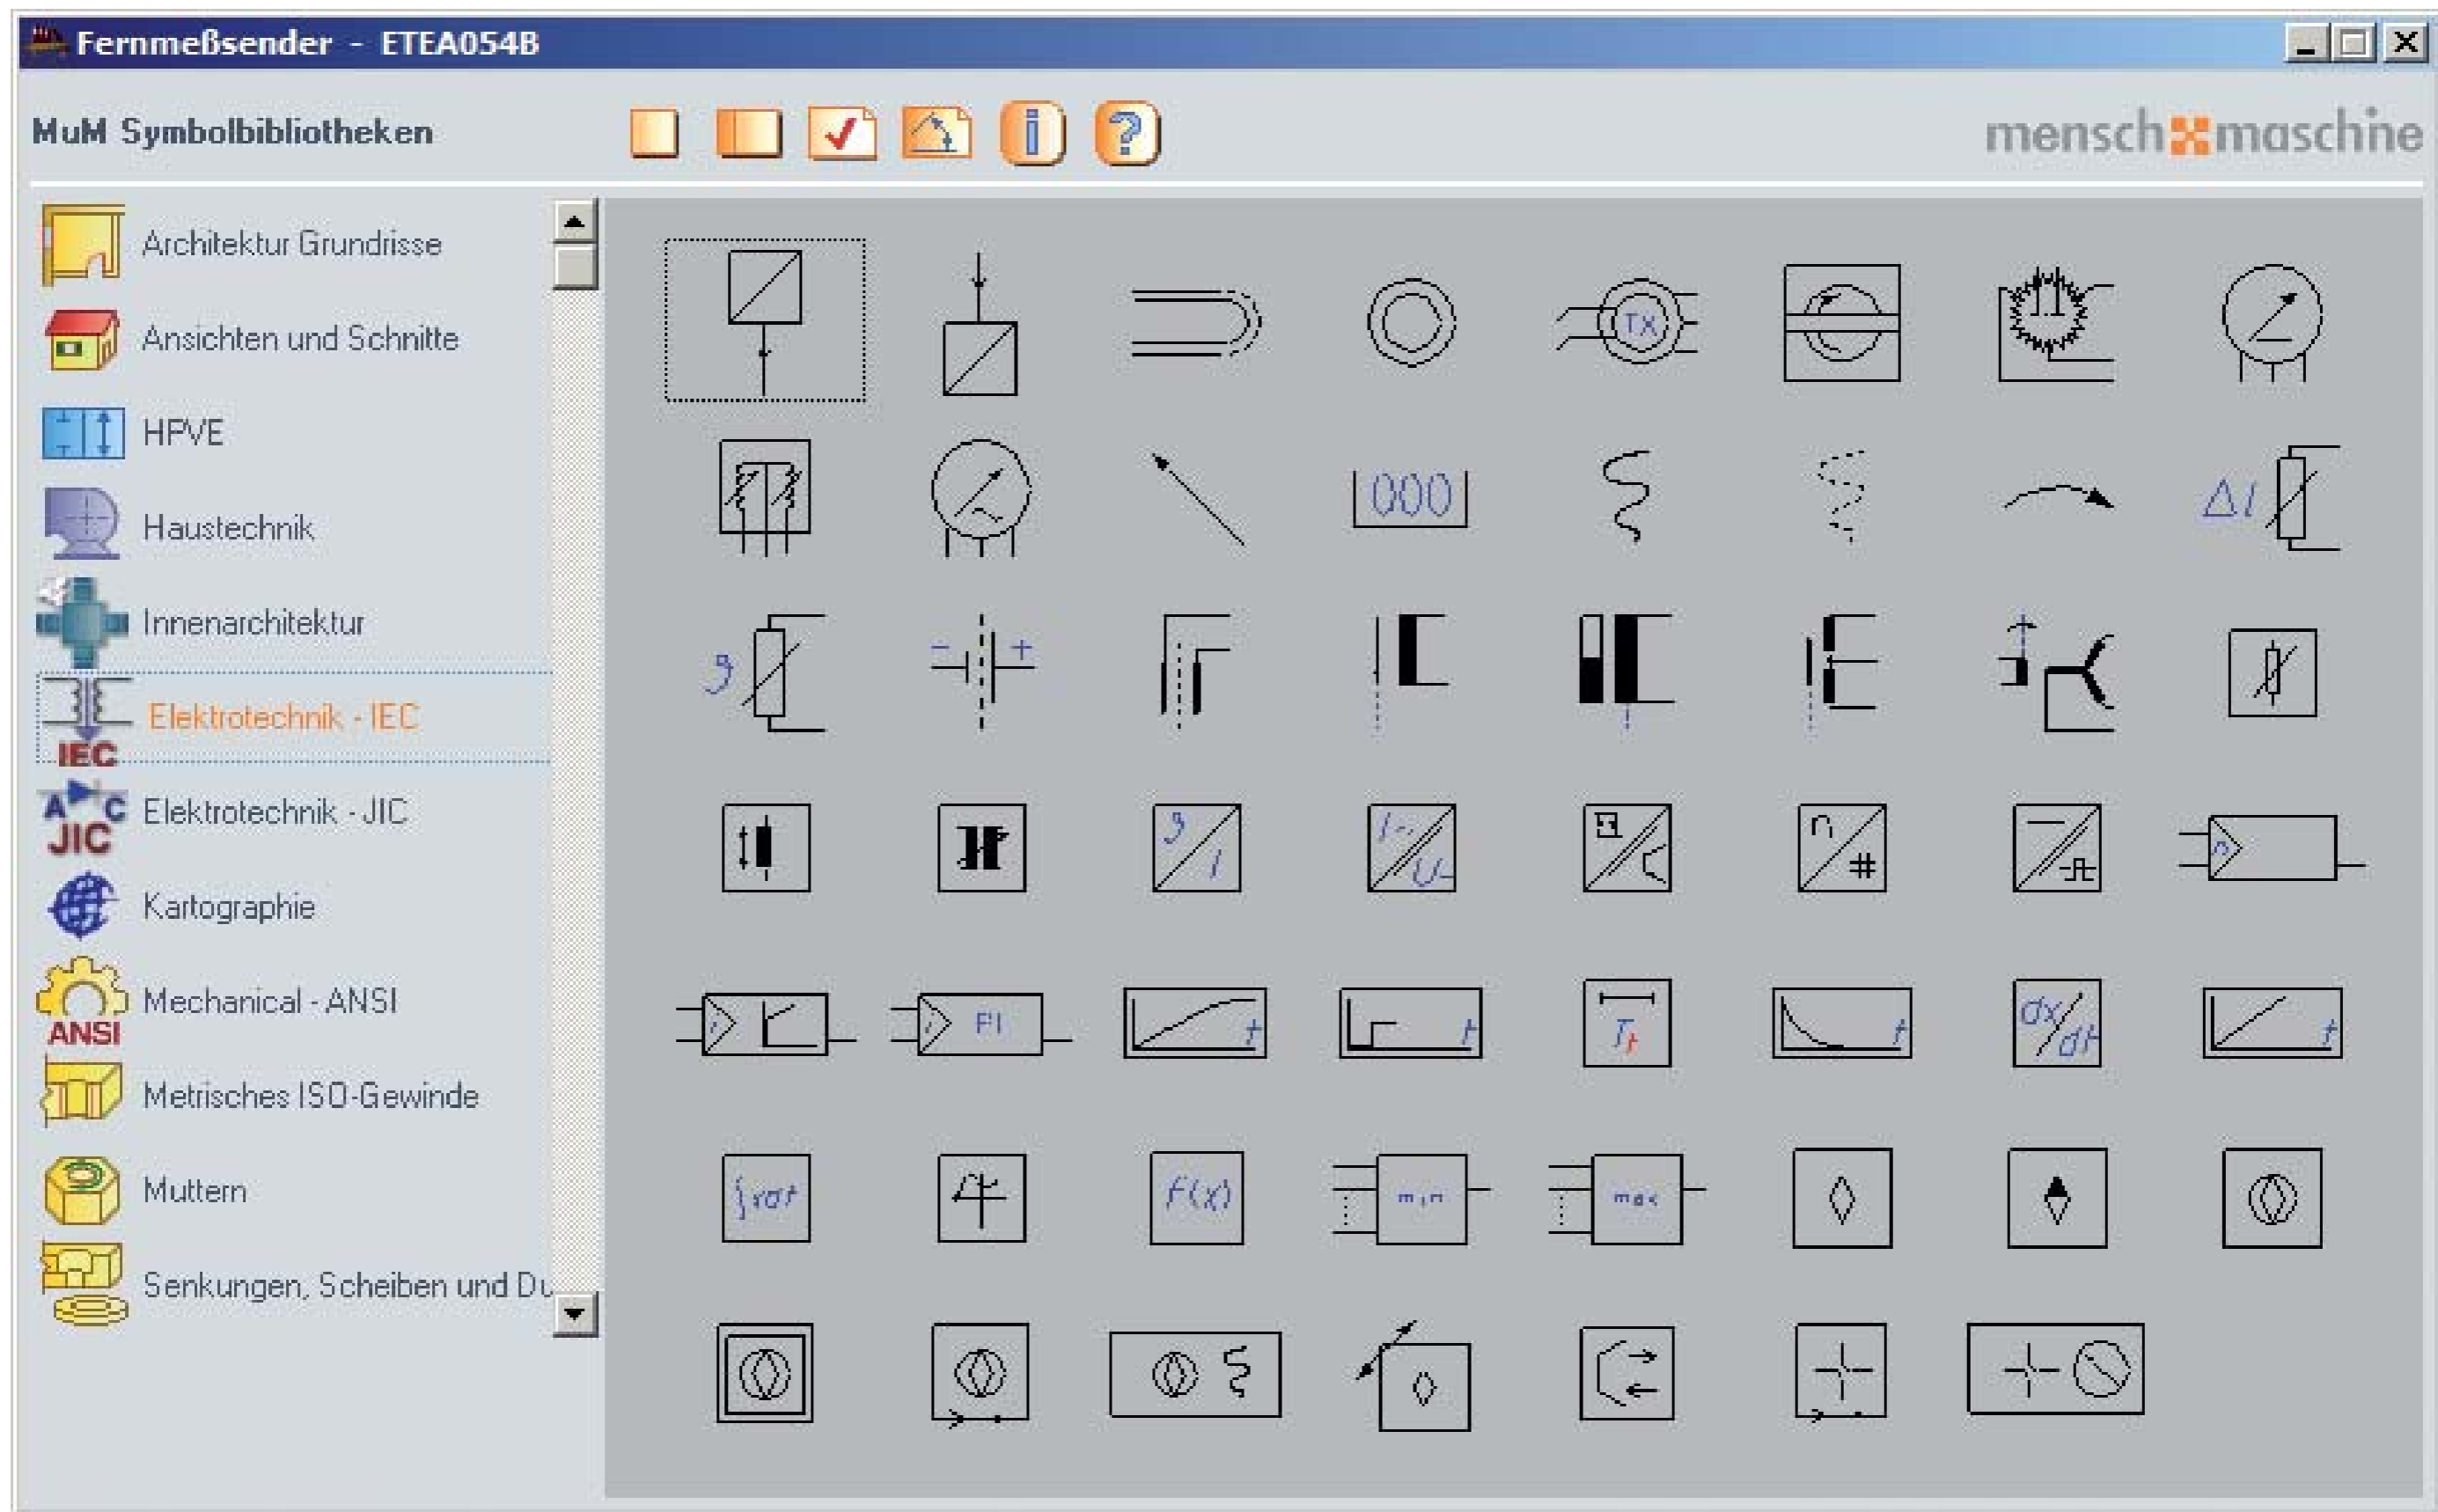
Fernmeßsender - ETEA054B

MuM Symbolbibliotheken

mensch maschine

Architektur Grundrisse
Ansichten und Schnitte
HPVE
Haustechnik
Innenarchitektur
IEC
Elektrotechnik - IEC
JIC
Elektrotechnik - JIC
Kartographie
ANSI
Mechanical - ANSI
Metrisches ISO-Gewinde
Muttern
Senkungen, Scheiben und Du

TX
000
$\Delta I$
FI
$T_t$
$dx/dt$
$f(x)$
min
max